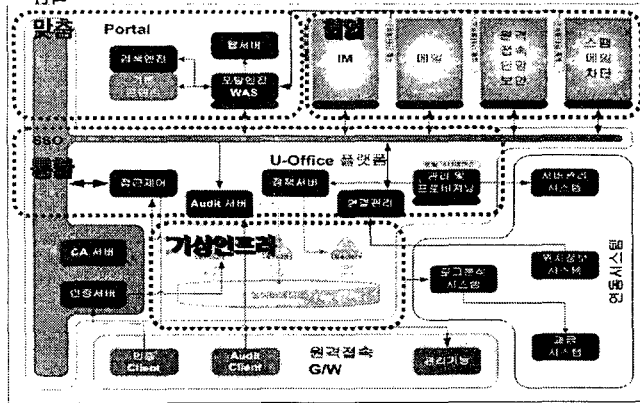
맞춤

Portal

검색엔진

웹서버

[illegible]

포탈엔진 WAS

협업

IM

메일

원격 접속 관리 보안

스팸 메일 차단

SSO

통합

U-Office 플랫폼

접근제어

Audit 서버

결재서버

연결관리

관리 및 프로비저닝

전자결재 시스템

CA 서버

인증서버

가상인프라

문서관리 시스템

전자결재 시스템

교류 시스템

연동시스템

인증 Client

Audit Client

원격접속 G/W

관리기능